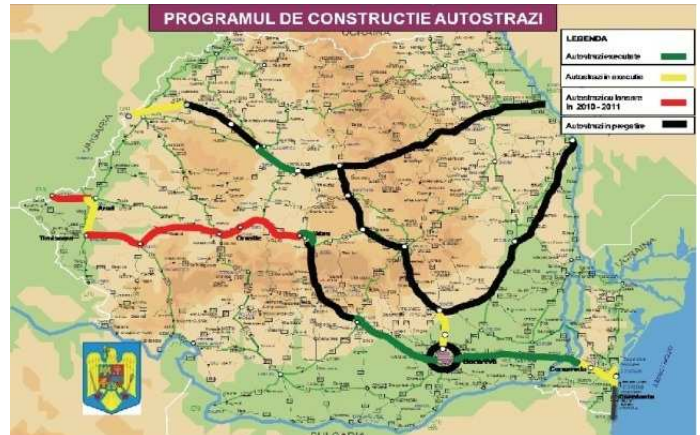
PROGRAMUL DE CONSTRUCTIE AUTOSTRAZI

UCRAINA

LEGENDA

Autostrazi executate

Autostrazi in executie

Autostrazi ce se lanseaza in 2010 - 2011

Autostrazi in pregatire

UNGARIA

Arad

Timisoara

Orastie

Sibiu

Bucuresti

Cernavoda

Constanta

UCRAINA

Marea Neagra

BULGARIA